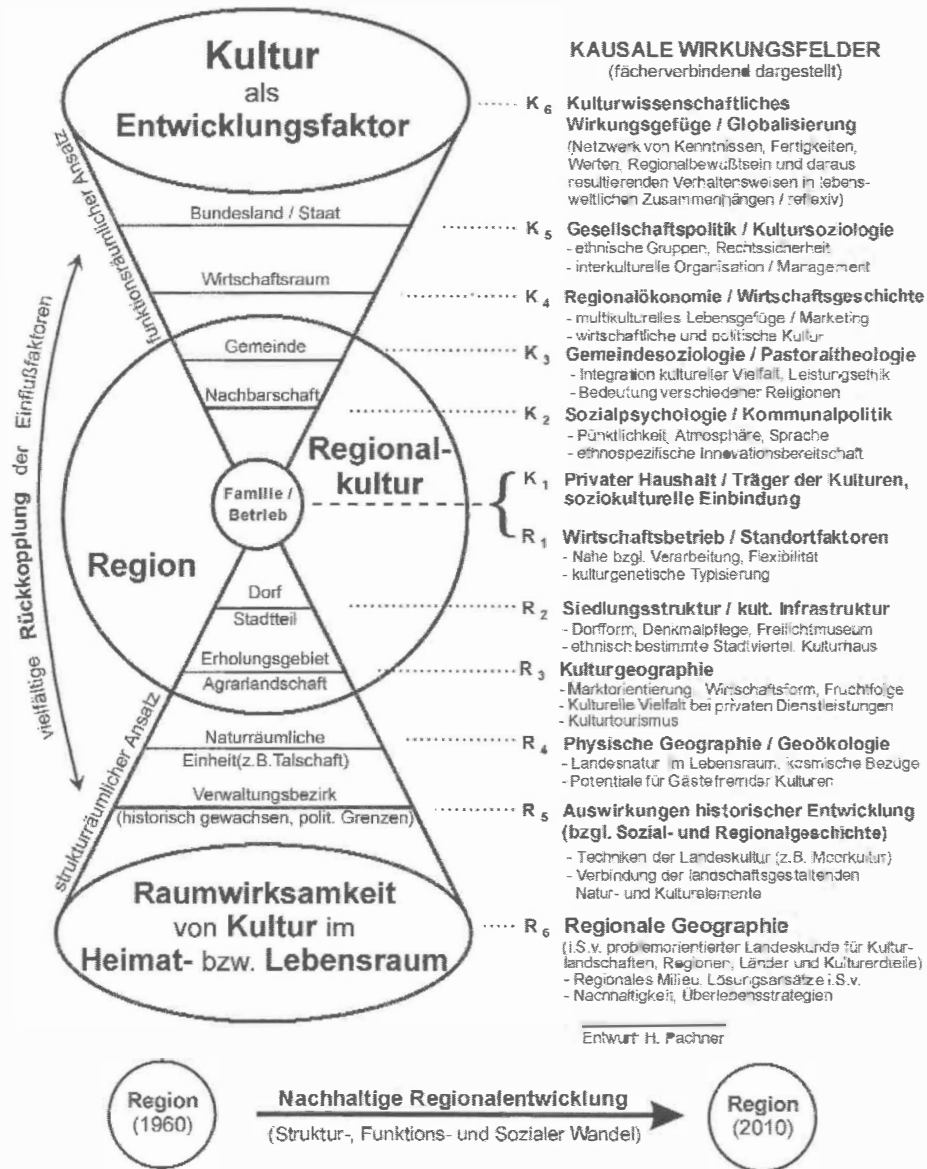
Kultur
als
Entwicklungsfaktor

funktionsräumlicher Ansatz

Bundesland / Staat

Wirtschaftsraum

Gemeinde

Nachbarschaft

Regionalkultur

Familie / Betrieb

Region

Dorf

Stadtteil

Erholungsgebiet

Agrarlandschaft

Naturräumliche Einheit(z.B.Talschaft)

Verwaltungsbezirk (historisch gewachsen, polit. Grenzen)

strukturräumlicher Ansatz

vielfältige Rückkopplung der Einflußfaktoren

Raumwirksamkeit von Kultur im Heimat- bzw. Lebensraum

KAUSALE WIRKUNGSFELDER
(fächerverbindend dargestellt)

$K_6$ Kulturwissenschaftliches Wirkungsgefüge / Globalisierung
(Netzwerk von Kenntnissen, Fertigkeiten, Werten, Regionalbewußtsein und daraus resultierenden Verhaltensweisen in lebensweltlichen Zusammenhängen / reflexiv)

$K_5$ Gesellschaftspolitik / Kultursoziologie
- ethnische Gruppen, Rechtssicherheit
- interkulturelle Organisation / Management

$K_4$ Regionalökonomie / Wirtschaftsgeschichte
- multikulturelles Lebensgefüge / Marketing
- wirtschaftliche und politische Kultur

$K_3$ Gemeindesoziologie / Pastoraltheologie
- Integration kultureller Vielfalt, Leistungsethik
- Bedeutung verschiedener Religionen

$K_2$ Sozialpsychologie / Kommunalpolitik
- Pünktlichkeit, Atmosphäre, Sprache
- ethnospezifische Innovationsbereitschaft

$K_1$ Privater Haushalt / Träger der Kulturen, soziokulturelle Einbindung

$R_1$ Wirtschaftsbetrieb / Standortfaktoren
- Nähe bzgl. Verarbeitung, Flexibilität
- kulturgenetische Typisierung

$R_2$ Siedlungsstruktur / kult. Infrastruktur
- Dorfform, Denkmalpflege, Freilichtmuseum
- ethnisch bestimmte Stadtviertel, Kulturhaus

$R_3$ Kulturgeographie
- Marktorientierung, Wirtschaftsform, Fruchtfolge
- Kulturelle Vielfalt bei privaten Dienstleistungen
- Kulturtourismus

$R_4$ Physische Geographie / Geoökologie
- Landesnatur im Lebensraum, kosmische Bezüge
- Potentiale für Gästefremder Kulturen

$R_5$ Auswirkungen historischer Entwicklung (bzgl. Sozial- und Regionalgeschichte)
- Techniken der Landeskultur (z.B. Moorkultur)
- Verbindung der landschaftsgestaltenden Natur- und Kulturelemente

$R_6$ Regionale Geographie
(i.S.v. problemorientierter Landeskunde für Kulturlandschaften, Regionen, Länder und Kulturerdteile)
- Regionales Milieu, Lösungsansätze i.S.v.
- Nachhaltigkeit, Überlebensstrategien

Entwurf: H. Pachner

Region (1960)

Nachhaltige Regionalentwicklung
(Struktur-, Funktions- und Sozialer Wandel)

Region (2010)